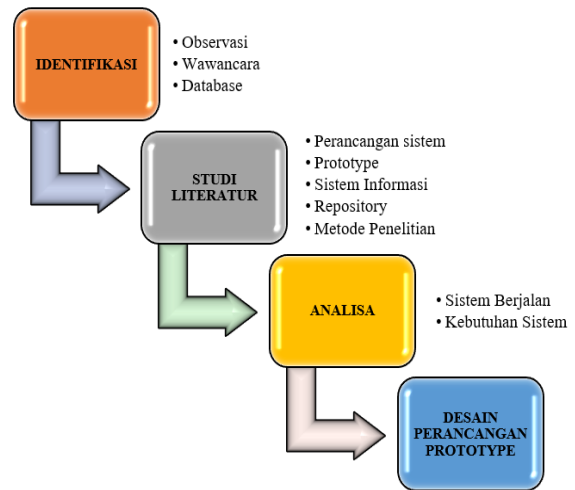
IDENTIFIKASI

• Observasi
• Wawancara
• Database

STUDI LITERATUR

• Perancangan sistem
• Prototype
• Sistem Informasi
• Repository
• Metode Penelitian

ANALISA

• Sistem Berjalan
• Kebutuhan Sistem

DESAIN PERANCANGAN PROTOTYPE